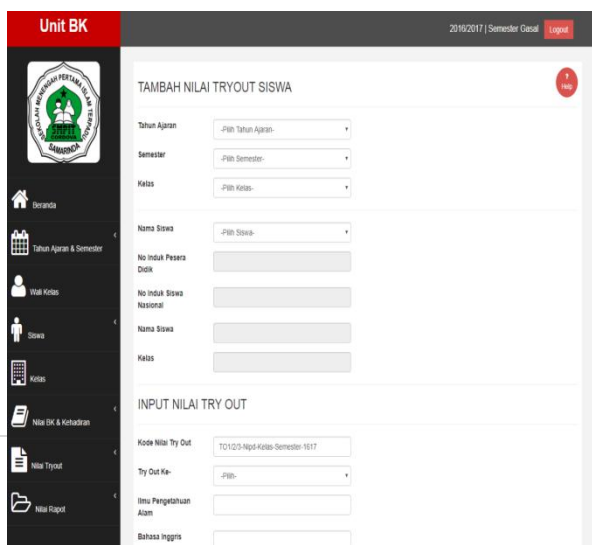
Unit BK

2016/2017 | Semester Gasal Logout

SEKOLAH MENENGAH PERTAMA ISLAM TERPADU SAMARINDA

Beranda

Tahun Ajaran & Semester

Wali Kelas

Siswa

Kelas

Nilai BK & Kehadiran

Nilai Tryout

Nilai Rapot

TAMBAH NILAI TRYOUT SISWA

? Help

Tahun Ajaran -Pilih Tahun Ajaran-

Semester -Pilih Semester-

Kelas -Pilih Kelas-

Nama Siswa -Pilih Siswa-

No Induk Pesera Didik

No Induk Siswa Nasional

Nama Siswa

Kelas

INPUT NILAI TRY OUT

Kode Nilai Try Out TO1/2/3-Nipd-Kelas-Semester-1617

Try Out Ke- -Pilih-

Ilmu Pengetahuan Alam

Bahasa Inggris